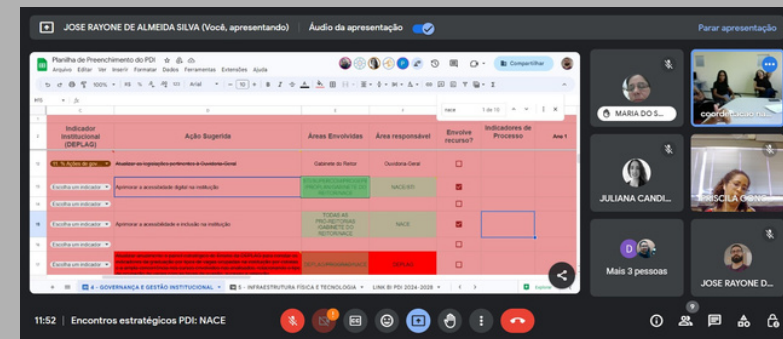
JOSE RAYONE DE ALMEIDA SILVA (Você, apresentando)   Áudio da apresentação   Parar apresentação

Planilha de Preenchimento do PDI
Arquivo Editar Ver Inserir Formatar Dados Ferramentas Extensões Ajuda
Compartilhar

nace 1 de 10

| Indicador Institucional (DEPLAG) | Ação Sugerida | Áreas Envolvidas | Área responsável | Envolve recurso? | Indicadores de Processo | Ano 1 |
|---|---|---|---|---|---|---|
| 4.1. % Ações de gov | Atualizar as legislações pertinentes à Ouvidoria Geral | Gabinete do Reitor | Ouvidoria Geral | | | |
| Escolha um indicador | | | | | | |
| Escolha um indicador | Aprimorar a acessibilidade digital na instituição | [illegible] | NACE/STI | | | |
| Escolha um indicador | | | | | | |
| Escolha um indicador | Aprimorar a acessibilidade e inclusão na instituição | TODAS AS PRÓ-REITORIAS /GABINETE DO REITOR/NACE | NACE | | | |
| Escolha um indicador | | | | | | |
| Escolha um indicador | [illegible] | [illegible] | DEPLAG | | | |

4 - GOVERNANÇA E GESTÃO INSTITUCIONAL   5 - INFRAESTRUTURA FÍSICA E TECNOLOGIA   LINK SI PDI 2024-2028

MARIA DO S...
coord...
JULIANA CANDI...
PRISCILA CON...
Mais 3 pessoas
JOSE RAYONE D...

11:52 | Encontros estratégicos PDI: NACE
9